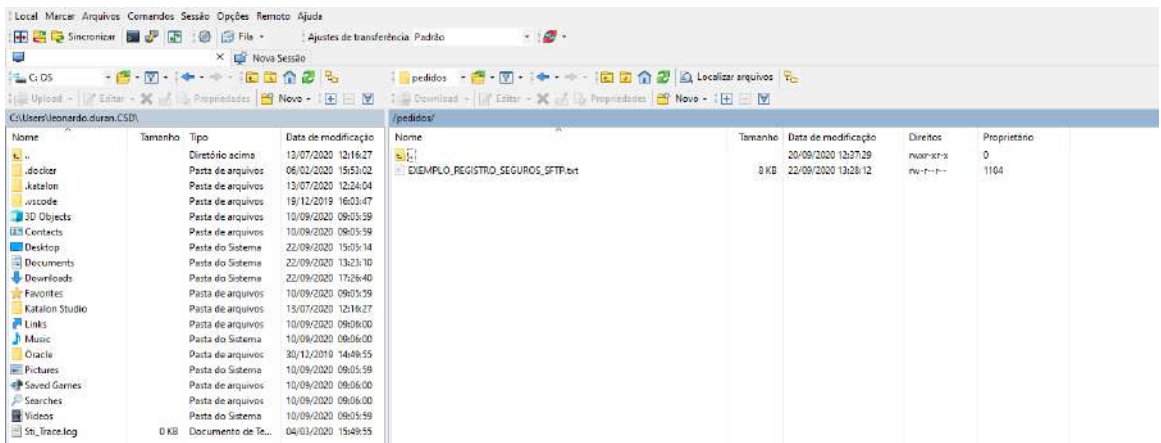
Local Marcar Arquivos Comandos Sessão Opções Remoto Ajuda

Sincronizar | File | Ajustes de transferência Padrão

Nova Sessão

C: OS | pedidos | Localizar arquivos

Upload | Editar | Propriedades | Novo | Download | Editar | Propriedades | Novo

C:\Users\leonardo.duran.CSD\

| Nome | Tamanho | Tipo | Data de modificação |
|---|---|---|---|
| .. | | Diretório acima | 13/07/2020 12:16:27 |
| .docker | | Pasta de arquivos | 06/02/2020 15:53:02 |
| .katalon | | Pasta de arquivos | 13/07/2020 12:24:04 |
| .vscode | | Pasta de arquivos | 19/12/2019 16:03:47 |
| 3D Objects | | Pasta de arquivos | 10/09/2020 09:05:59 |
| Contacts | | Pasta de arquivos | 10/09/2020 09:05:59 |
| Desktop | | Pasta do Sistema | 22/09/2020 15:05:14 |
| Documents | | Pasta do Sistema | 22/09/2020 13:23:10 |
| Downloads | | Pasta do Sistema | 22/09/2020 17:26:40 |
| Favorites | | Pasta de arquivos | 10/09/2020 09:05:59 |
| Katalon Studio | | Pasta de arquivos | 13/07/2020 12:14:27 |
| Links | | Pasta de arquivos | 10/09/2020 09:06:00 |
| Music | | Pasta do Sistema | 10/09/2020 09:06:00 |
| Oracle | | Pasta de arquivos | 30/12/2019 14:49:55 |
| Pictures | | Pasta do Sistema | 10/09/2020 09:05:59 |
| Saved Games | | Pasta de arquivos | 10/09/2020 09:06:00 |
| Searches | | Pasta de arquivos | 10/09/2020 09:06:00 |
| Videos | | Pasta do Sistema | 10/09/2020 09:05:59 |
| Sti_Trace.log | 0 KB | Documento de Te... | 04/03/2020 15:49:55 |

/pedidos/

| Nome | Tamanho | Data de modificação | Direitos | Proprietário |
|---|---|---|---|---|
| .. | | 20/09/2020 12:37:29 | rwxr-xr-x | 0 |
| EXEMPLO_REGISTRO_SEGUROS_SFTP.txt | 8 KB | 22/09/2020 13:28:12 | rw-r--r-- | 1104 |